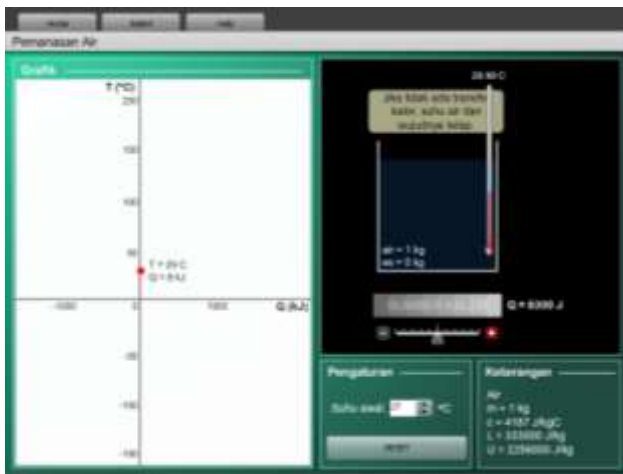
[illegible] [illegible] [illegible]

Pemanasan Air

Grafik

T (°C)

200

150

100

50

T = 29 C
Q = 0 kJ

-1000

0

1000

Q (kJ)

-50

-100

-150

28.90 C

Jika tidak ada transfer kalor, suhu air dan es tidak berubah

air = 1 kg
es = 0 kg

Q = 8300 J

Pengaturan

Suhu awal: 27 °C

RESET

Keterangan

Air
m = 1 kg
c = 4187 J/kgC
L = 333000 J/kg
U = 2256000 J/kg